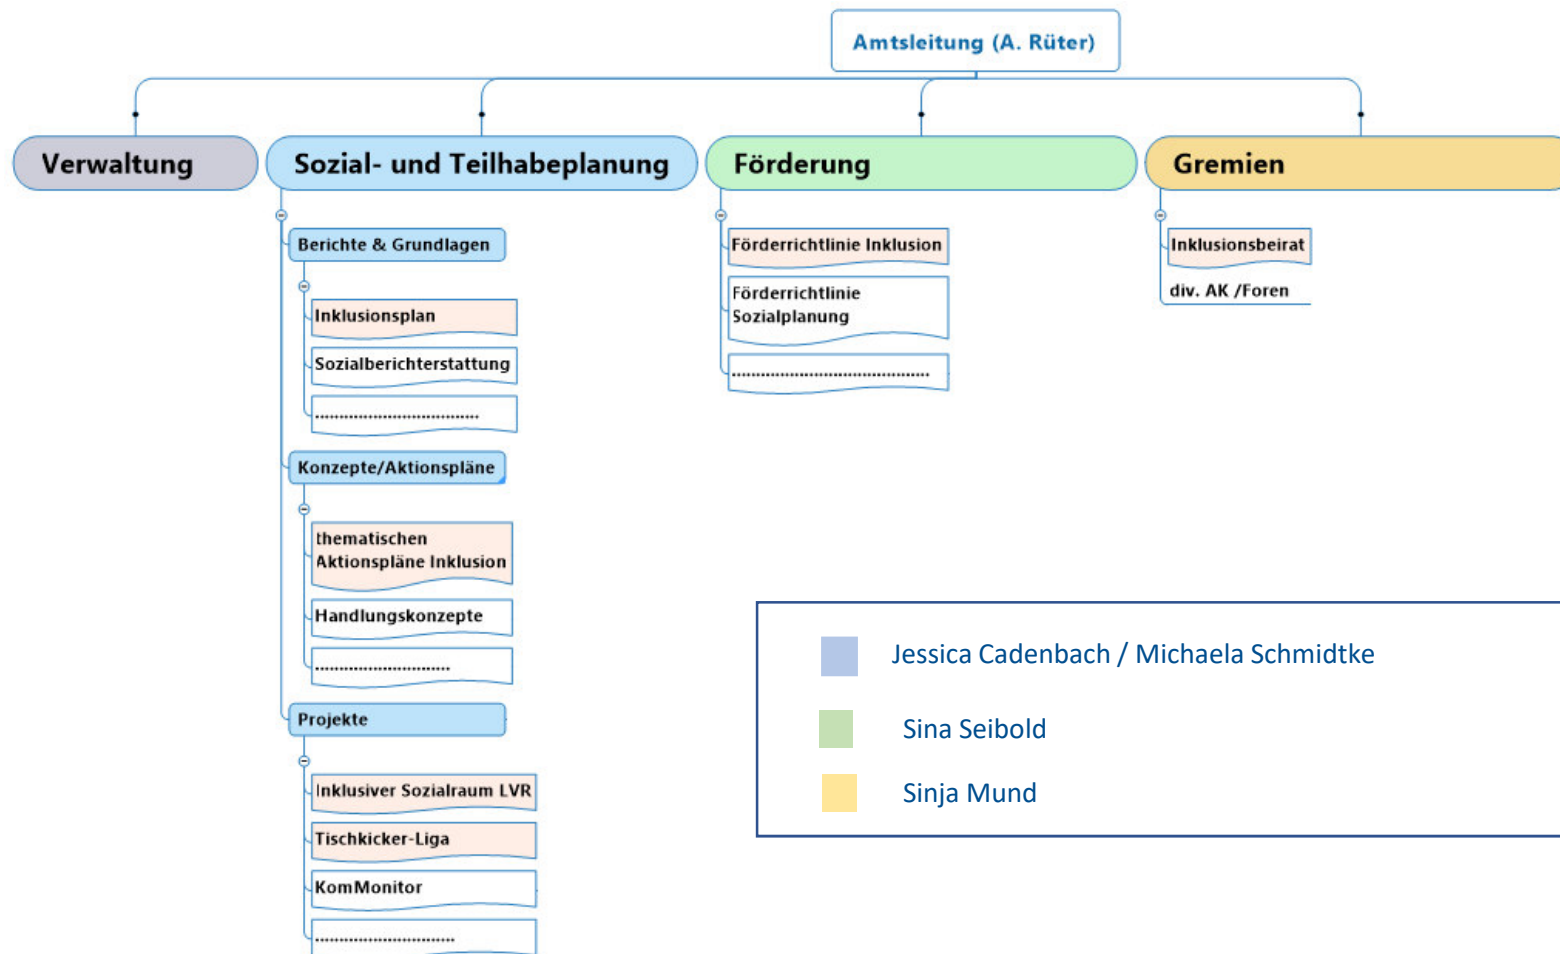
Amtsleitung (A. Rüter)

Verwaltung

Sozial- und Teilhabeplanung

Berichte & Grundlagen

Inklusionsplan

Sozialberichterstattung

..................................

Konzepte/Aktionspläne

thematischen Aktionspläne Inklusion

Handlungskonzepte

..............................

Projekte

Inklusiver Sozialraum LVR

Tischkicker-Liga

KomMonitor

..............................

Förderung

Förderrichtlinie Inklusion

Förderrichtlinie Sozialplanung

..........................................

Gremien

Inklusionsbeirat

div. AK /Foren

Jessica Cadenbach / Michaela Schmidtke

Sina Seibold

Sinja Mund